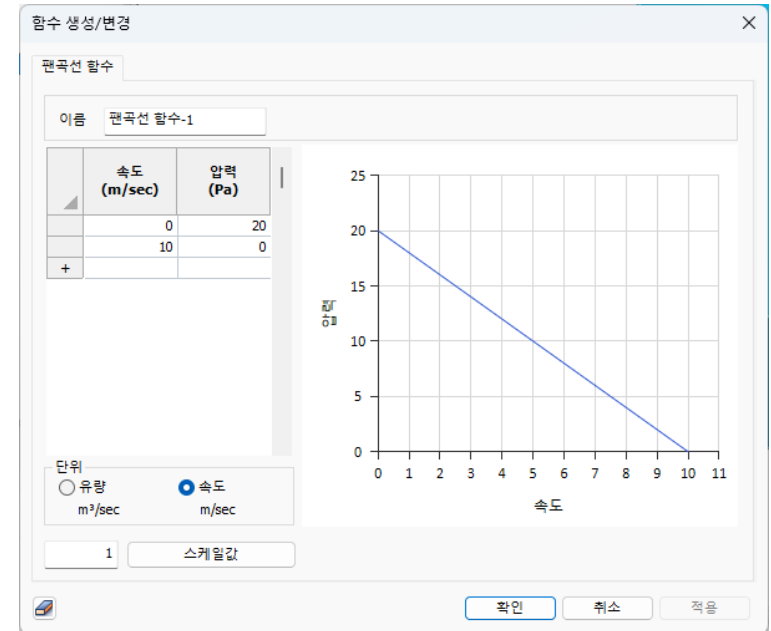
함수 생성/변경

팬곡선 함수

이름 팬곡선 함수-1

| | 속도 (m/sec) | 압력 (Pa) |
|---|---|---|
| | 0 | 20 |
| | 10 | 0 |
| + | | |

25
20
15
10
5
0
압력
0 1 2 3 4 5 6 7 8 9 10 11
속도

단위
유량 m³/sec
속도 m/sec

1 스케일값

확인 취소 적용